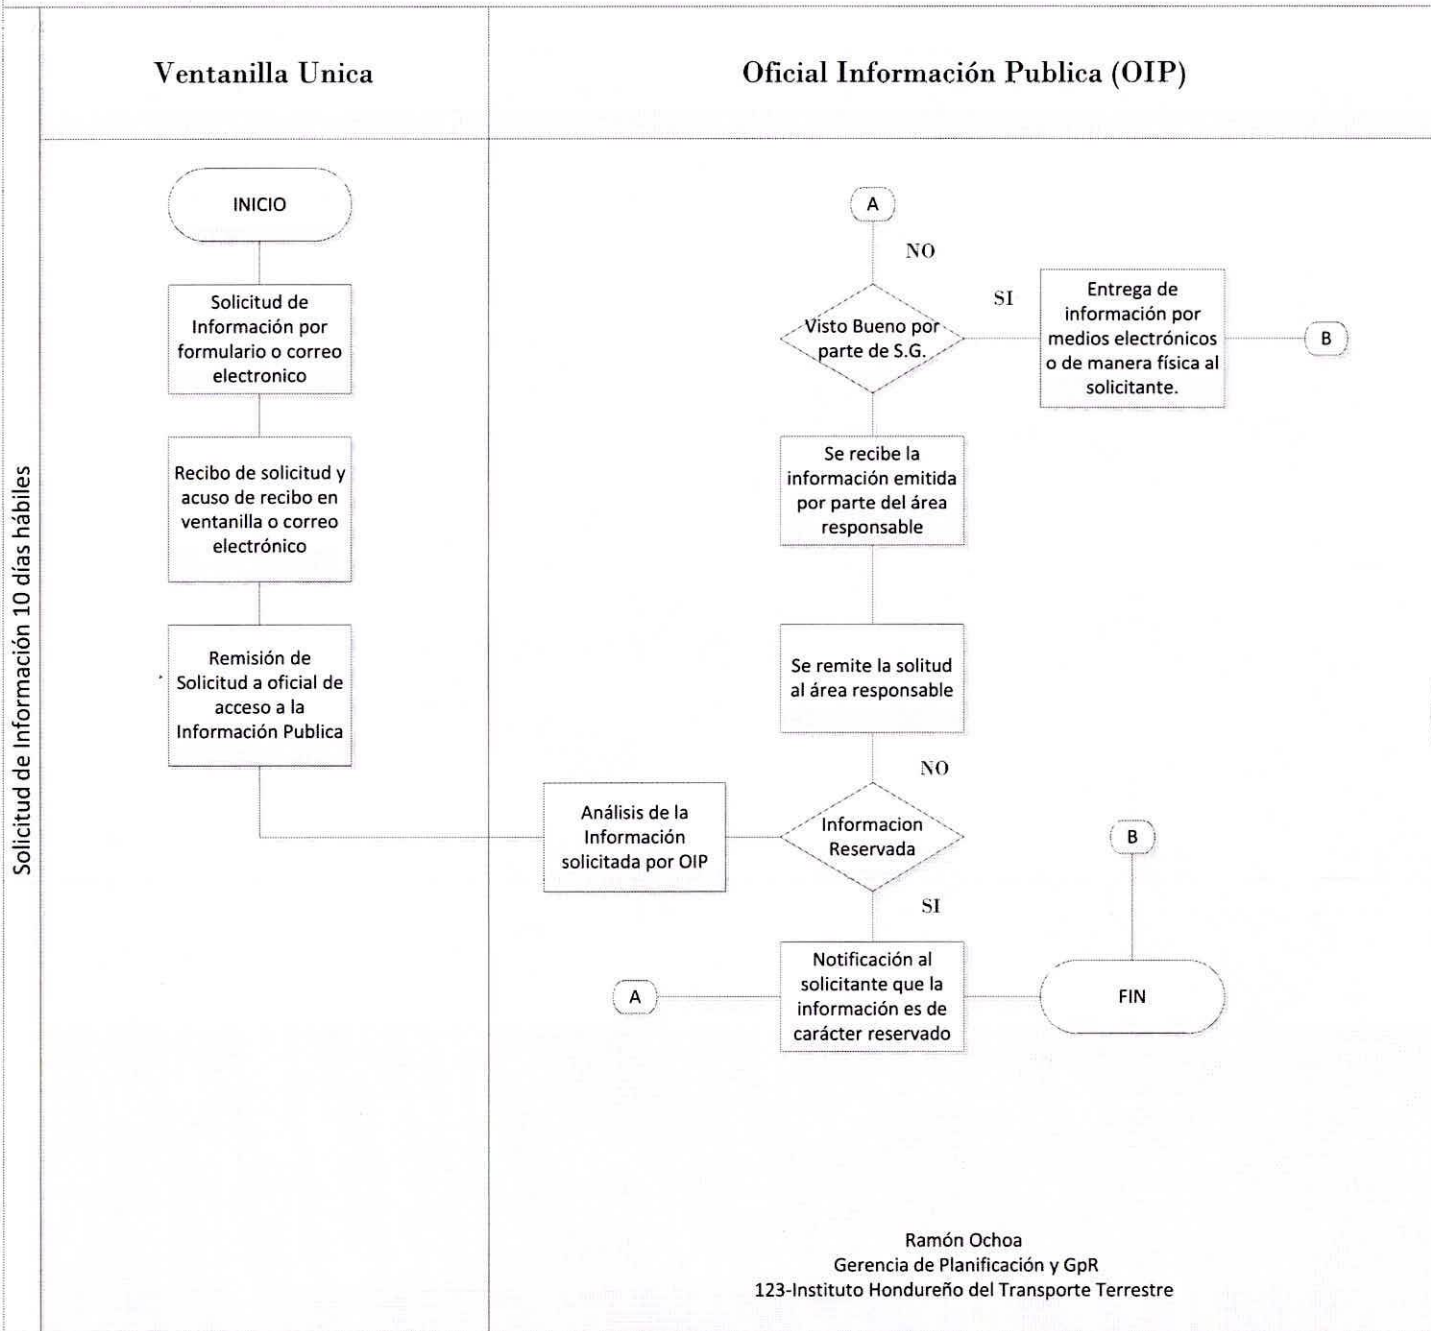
Solicitud de Información 10 días hábiles

Ventanilla Unica

Oficial Información Publica (OIP)

INICIO

Solicitud de Información por formulario o correo electronico

Recibo de solicitud y acuso de recibo en ventanilla o correo electrónico

Remisión de Solicitud a oficial de acceso a la Información Publica

A

NO

Visto Bueno por parte de S.G.

SI

Entrega de información por medios electrónicos o de manera física al solicitante.

B

Se recibe la información emitida por parte del área responsable

Se remite la solitud al área responsable

NO

Análisis de la Información solicitada por OIP

Informacion Reservada

SI

B

Notificación al solicitante que la información es de carácter reservado

A

FIN

Ramón Ochoa
Gerencia de Planificación y GpR
123-Instituto Hondureño del Transporte Terrestre